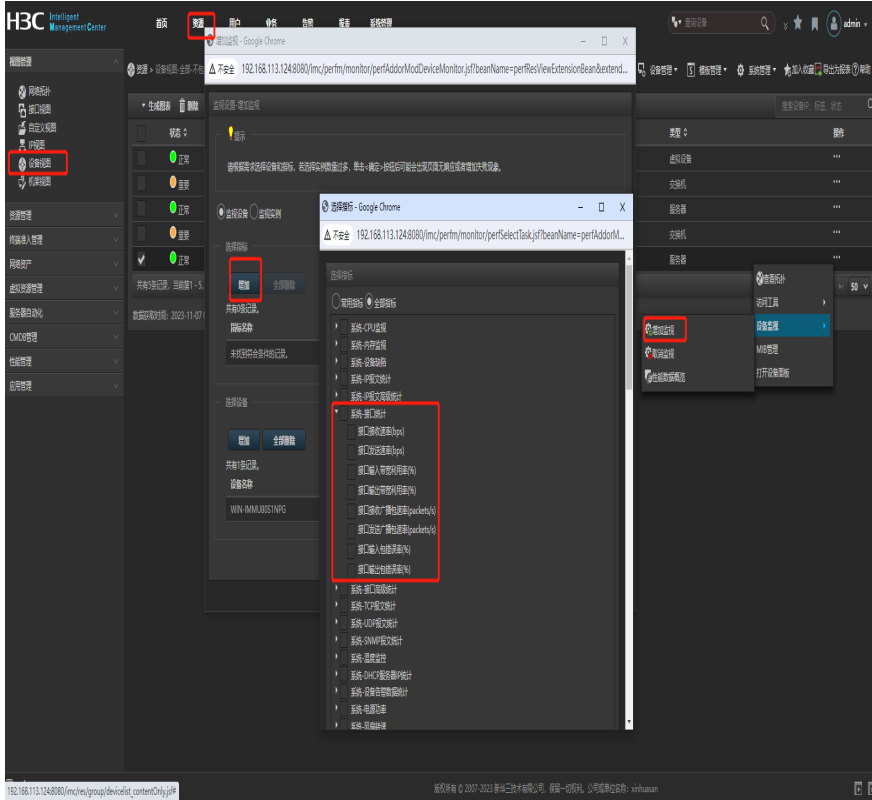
H3C Intelligent Management Center

首页 资源 用户 业务 告警 报表 系统管理

查询设备

admin

视图管理
网络拓扑
接口视图
自定义视图
IP视图
设备视图
机房视图

资源管理
终端接入管理
网络资产
虚拟资源管理
服务器自动化
CMDB管理
性能管理
应用管理

资源 > 设备视图-全部-不包

生成报表 删除

状态
正常
重要
正常
重要
正常

共有5条记录，当前第1 - 5

数据获取时间：2023-11-07

增加监视 - Google Chrome
不安全 192.168.113.124:8080/imc/perfm/monitor/perfAddorModDeviceMonitor.jsf?beanName=perfResViewExtensionBean&extend...

监视设置-增加监视

提示
请根据需求选择设备和指标，若选择实例数量过多，单击《确定》按钮后可能会出现页面无响应或者增加失败现象。

监视设备 监视实例

选择指标
增加 全部删除
共有0条记录。
指标名称
未找到符合条件的记录。

选择设备
增加 全部删除
共有1条记录。
设备名称
WIN-IMMU8051NPG

选择指标 - Google Chrome
不安全 192.168.113.124:8080/imc/perfm/monitor/perfSelectTask.jsf?beanName=perfAddorM...

选择指标
常用指标 全部指标
系统-CPU监视
系统-内存监视
系统-设备响应
系统-IP报文统计
系统-IP报文高级统计
系统-接口统计
接口接收速率(bps)
接口发送速率(bps)
接口输入带宽利用率(%)
接口输出带宽利用率(%)
接口接收广播包速率(packets/s)
接口发送广播包速率(packets/s)
接口输入包错误率(%)
接口输出包错误率(%)
系统-接口高级统计
系统-TCP报文统计
系统-UDP报文统计
系统-SNMP报文统计
系统-温度监控
系统-DHCP服务器IP统计
系统-设备告警数据统计
系统-电源功率
系统-风扇转速

设备管理 模板管理 系统管理 加入收藏 导出为报表 帮助

搜索设备IP、标签、状态

类型
虚拟设备
交换机
服务器
交换机
服务器

查看拓扑
访问工具
设备监视
MIB管理
打开设备面板

增加监视
取消监视
性能数据概览

50

192.168.113.124:8080/imc/res/group/devicelist_contentOnly.jsf#

版权所有 © 2007-2023 新华三技术有限公司 保留一切权利。公司或单位名称：xinhuasan